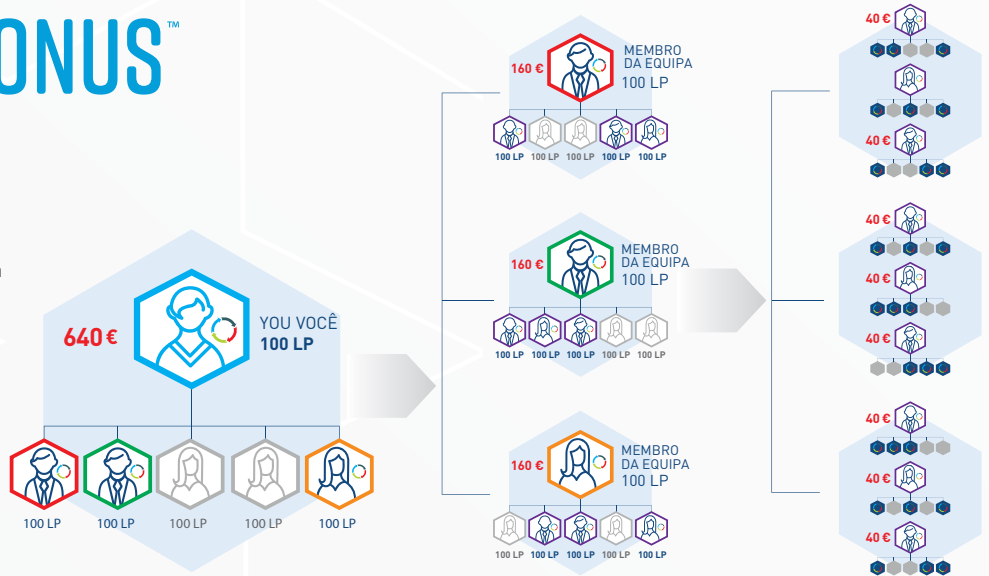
ONUS™

640 €

YOU VOCÊ
100 LP

100 LP 100 LP 100 LP 100 LP 100 LP

160 €
MEMBRO DA EQUIPA
100 LP

100 LP 100 LP 100 LP 100 LP 100 LP

160 €
MEMBRO DA EQUIPA
100 LP

100 LP 100 LP 100 LP 100 LP 100 LP

160 €
MEMBRO DA EQUIPA
100 LP

100 LP 100 LP 100 LP 100 LP 100 LP

40 €

40 €

40 €

40 €

40 €

40 €

40 €

40 €